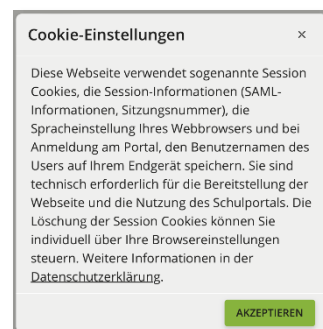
Cookie-Einstellungen ×

Diese Webseite verwendet sogenannte Session Cookies, die Session-Informationen (SAML-Informationen, Sitzungsnummer), die Spracheinstellung Ihres Webbrowsers und bei Anmeldung am Portal, den Benutzernamen des Users auf Ihrem Endgerät speichern. Sie sind technisch erforderlich für die Bereitstellung der Webseite und die Nutzung des Schulportals. Die Löschung der Session Cookies können Sie individuell über Ihre Browsereinstellungen steuern. Weitere Informationen in der Datenschutzerklärung.

AKZEPTIEREN